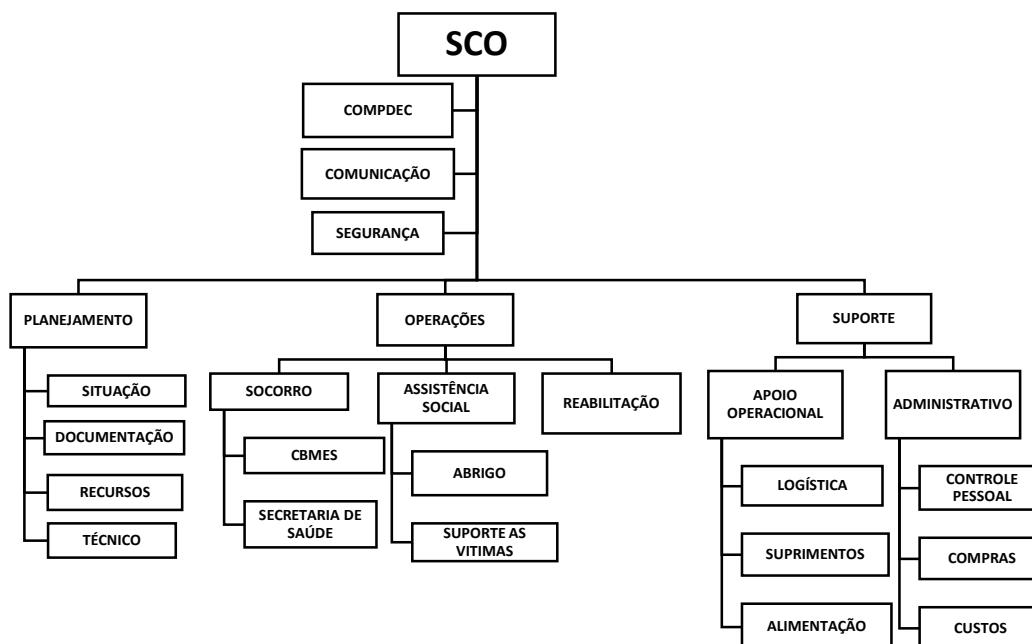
SCO

COMPDEC

COMUNICAÇÃO

SEGURANÇA

PLANEJAMENTO

SITUAÇÃO

DOCUMENTAÇÃO

RECURSOS

TÉCNICO

OPERAÇÕES

SOCORRO

CBMES

SECRETARIA DE SAÚDE

ASSISTÊNCIA SOCIAL

ABRIGO

SUPORTE AS VITIMAS

REABILITAÇÃO

SUPORTE

APOIO OPERACIONAL

LOGÍSTICA

SUPRIMENTOS

ALIMENTAÇÃO

ADMINISTRATIVO

CONTROLE PESSOAL

COMPRAS

CUSTOS